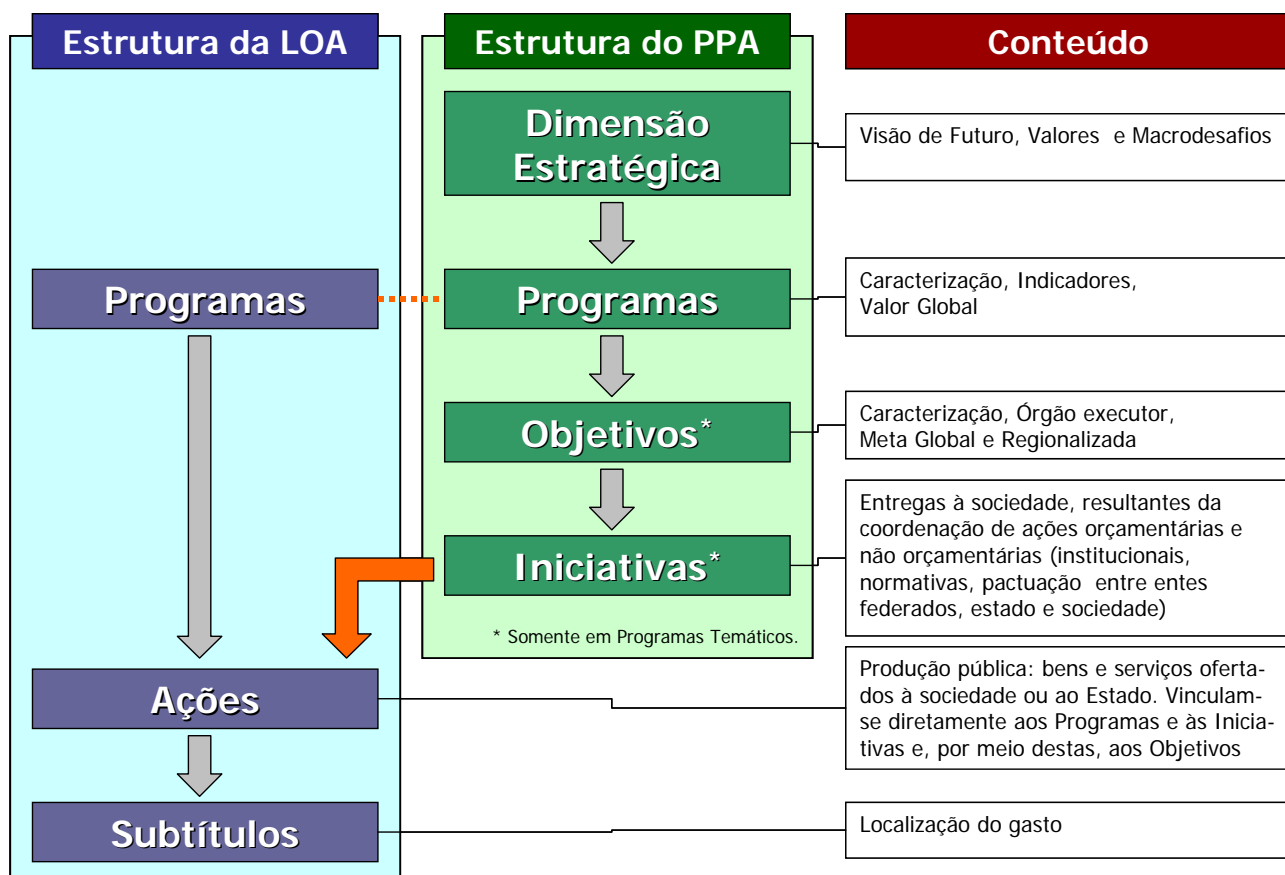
Estrutura da LOA

Estrutura do PPA

Conteúdo

Dimensão Estratégica

Visão de Futuro, Valores e Macrodesafios

Programas

Programas

Caracterização, Indicadores, Valor Global

Objetivos*

Caracterização, Órgão executor, Meta Global e Regionalizada

Iniciativas*

Entregas à sociedade, resultantes da coordenação de ações orçamentárias e não orçamentárias (institucionais, normativas, pactuação entre entes federados, estado e sociedade)

* Somente em Programas Temáticos.

Ações

Produção pública: bens e serviços ofertados à sociedade ou ao Estado. Vinculamse diretamente aos Programas e às Iniciativas e, por meio destas, aos Objetivos

Subtítulos

Localização do gasto